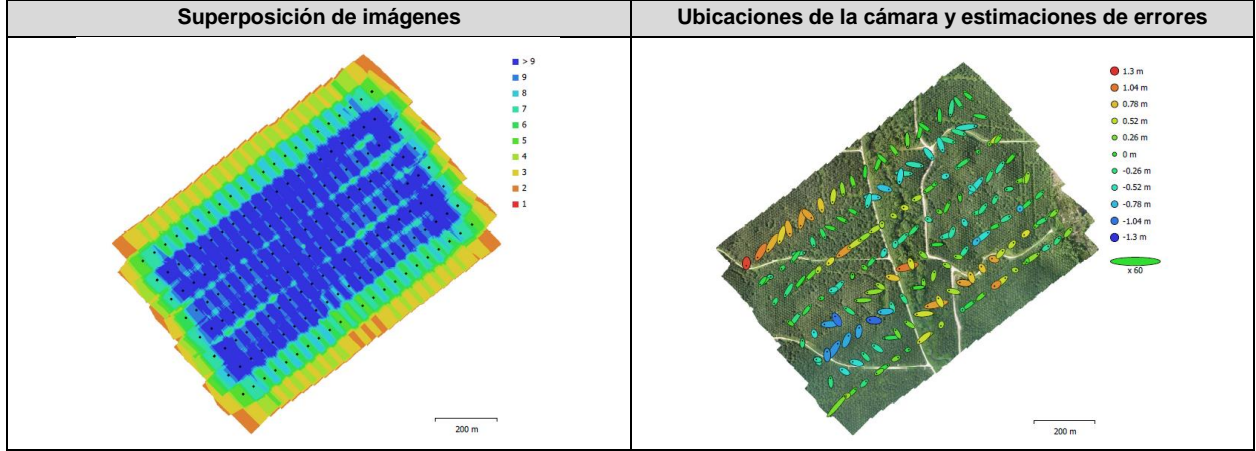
| Superposición de imágenes | Ubicaciones de la cámara y estimaciones de errores |
|---|---|
| > 9<br>9<br>8<br>7<br>6<br>5<br>4<br>3<br>2<br>1<br>200 m | 1.3 m<br>1.04 m<br>0.78 m<br>0.52 m<br>0.26 m<br>0 m<br>-0.26 m<br>-0.52 m<br>-0.78 m<br>-1.04 m<br>-1.3 m<br>x 60<br>200 m |